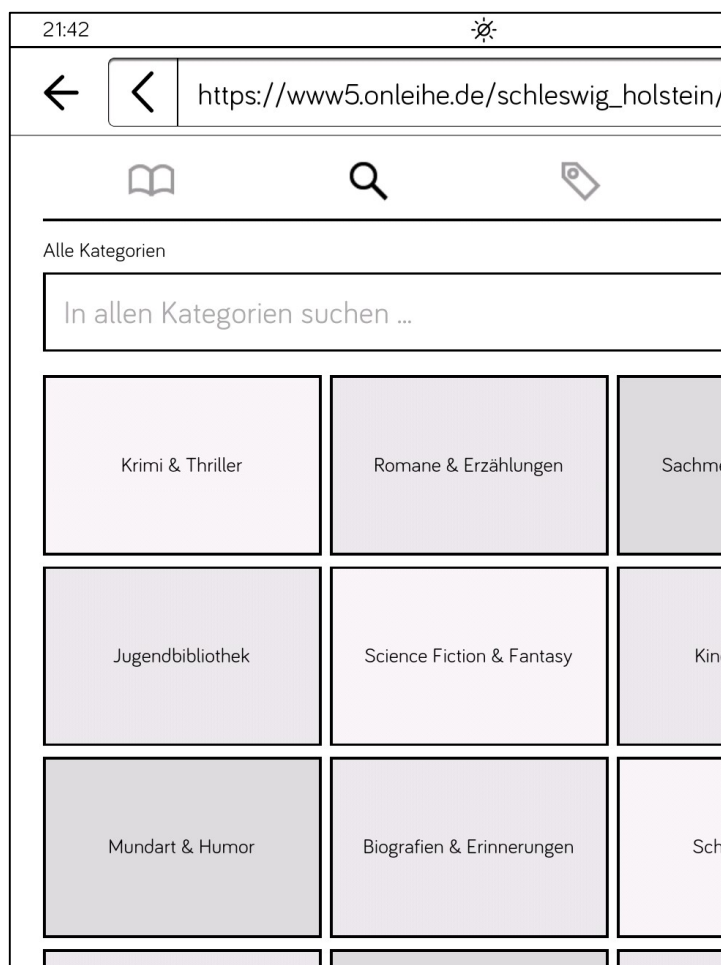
21:42

https://www5.onleihe.de/schleswig_holstein/

Alle Kategorien

In allen Kategorien suchen ...

Krimi & Thriller

Romane & Erzählungen

Sachm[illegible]

Jugendbibliothek

Science Fiction & Fantasy

Kin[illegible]

Mundart & Humor

Biografien & Erinnerungen

Sch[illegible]